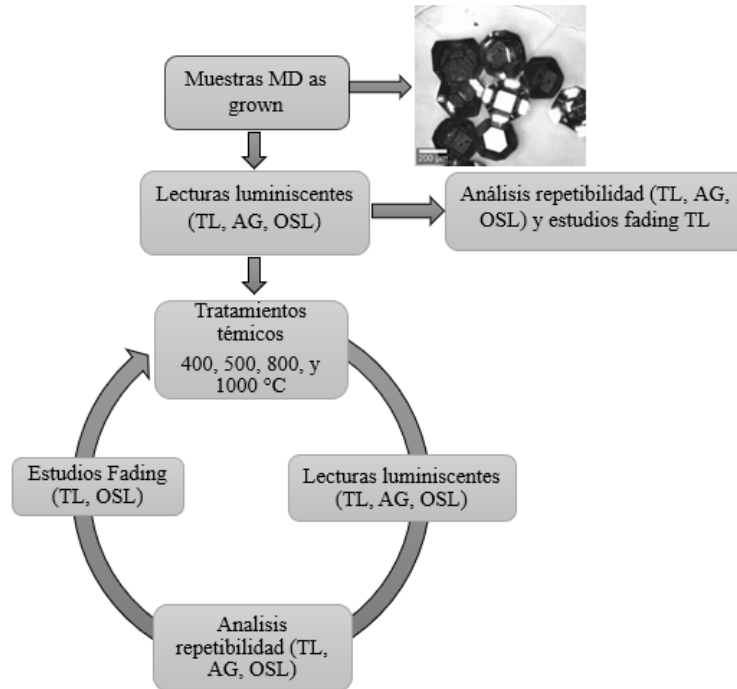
Muestras MD as grown

200 µm

Lecturas luminiscentes (TL, AG, OSL)

Análisis repetibilidad (TL, AG, OSL) y estudios fading TL

Tratamientos témicos
400, 500, 800, y 1000 °C

Estudios Fading (TL, OSL)

Lecturas luminiscentes (TL, AG, OSL)

Analisis repetibilidad (TL, AG, OSL)